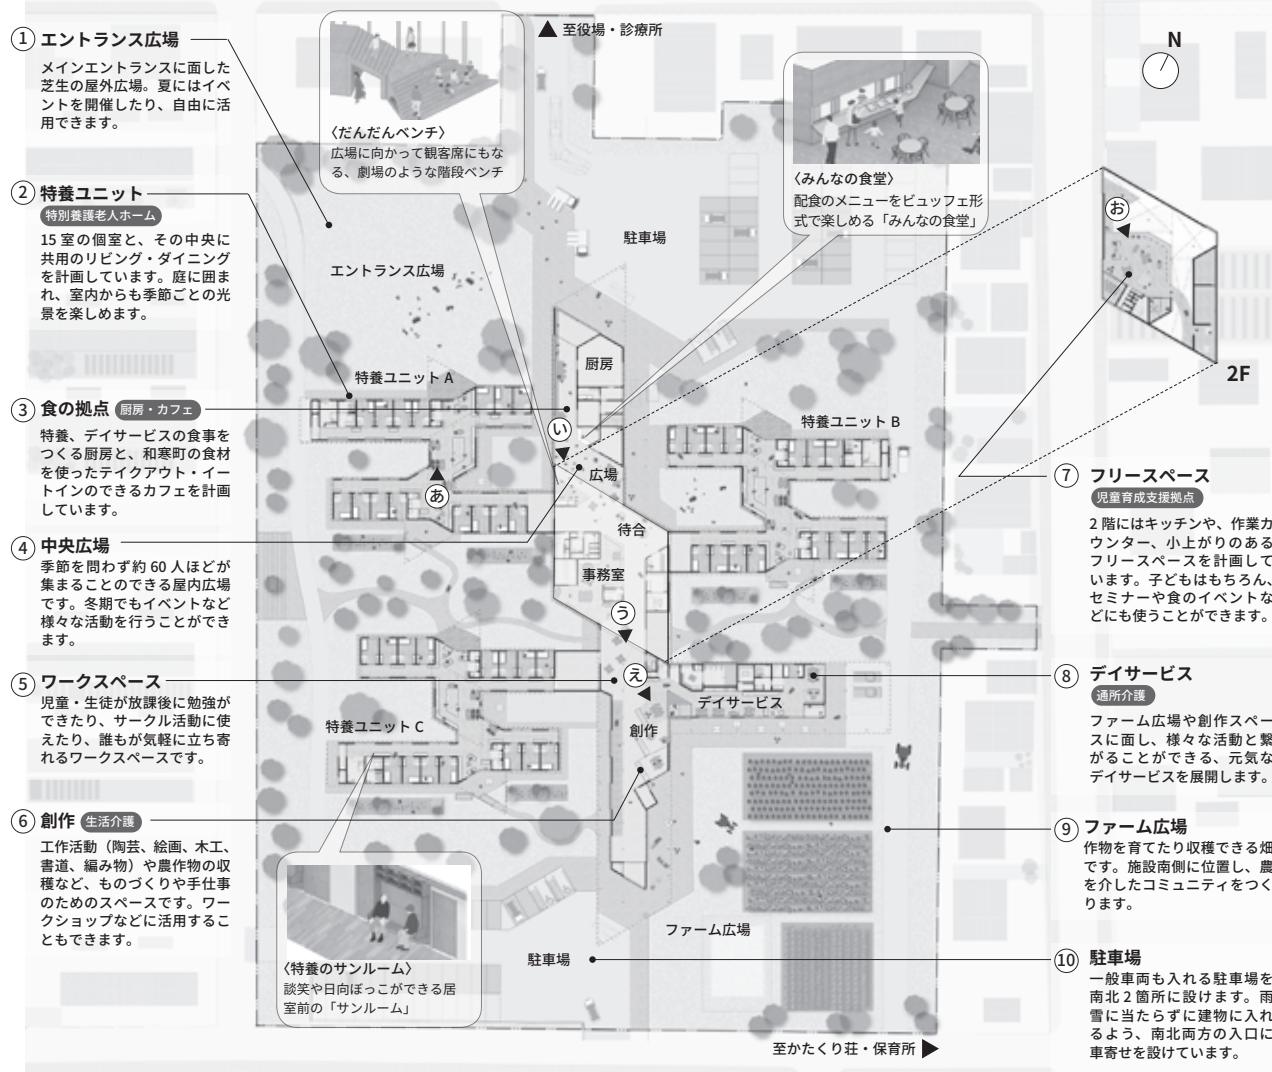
① エントランス広場
メインエントランスに面した芝生の屋外広場。夏にはイベントを開催したり、自由に活用できます。

② 特養ユニット
特別養護老人ホーム
15 室の個室と、その中央に共用のリビング・ダイニングを計画しています。庭に囲まれ、室内からも季節ごとの光景を楽しめます。

③ 食の拠点 厨房・カフェ
特養、デイサービスの食事をつくる厨房と、和寒町の食材を使ったテイクアウト・イートインのできるカフェを計画しています。

④ 中央広場
季節を問わず約 60 人ほどが集まることのできる屋内広場です。冬期でもイベントなど様々な活動を行うことができます。

⑤ ワークスペース
児童・生徒が放課後に勉強ができたり、サークル活動に使えたり、誰もが気軽に立ち寄れるワークスペースです。

⑥ 創作 生活介護
工作活動（陶芸、絵画、木工、書道、編み物）や農作物の収穫など、ものづくりや手仕事のためのスペースです。ワークショップなどに活用することもできます。

〈だんだんベンチ〉
広場に向かって観客席にもなる、劇場のような階段ベンチ

▲ 至役場・診療所

〈みんなの食堂〉
配食のメニューをビュッフェ形式で楽しめる「みんなの食堂」

N

お

2F

駐車場
エントランス広場
厨房
特養ユニット A
特養ユニット B
い
広場
あ
待合
事務室
う
え
デイサービス
特養ユニット C
創作
ファーム広場
駐車場

〈特養のサンルーム〉
談笑や日向ぼっこができる居室前の「サンルーム」

至かたくり荘・保育所 ▶

⑦ フリースペース
児童育成支援拠点
2 階にはキッチンや、作業カウンター、小上がりのあるフリースペースを計画しています。子どもはもちろん、セミナーや食のイベントなどにも使うことができます。

⑧ デイサービス
通所介護
ファーム広場や創作スペースに面し、様々な活動と繋がることができる、元気なデイサービスを展開します。

⑨ ファーム広場
作物を育てたり収穫できる畑です。施設南側に位置し、農を介したコミュニティをつくります。

⑩ 駐車場
一般車両も入れる駐車場を南北 2 箇所に設けます。雨雪に当たらずに建物に入れるよう、南北両方の入口に車寄せを設けています。